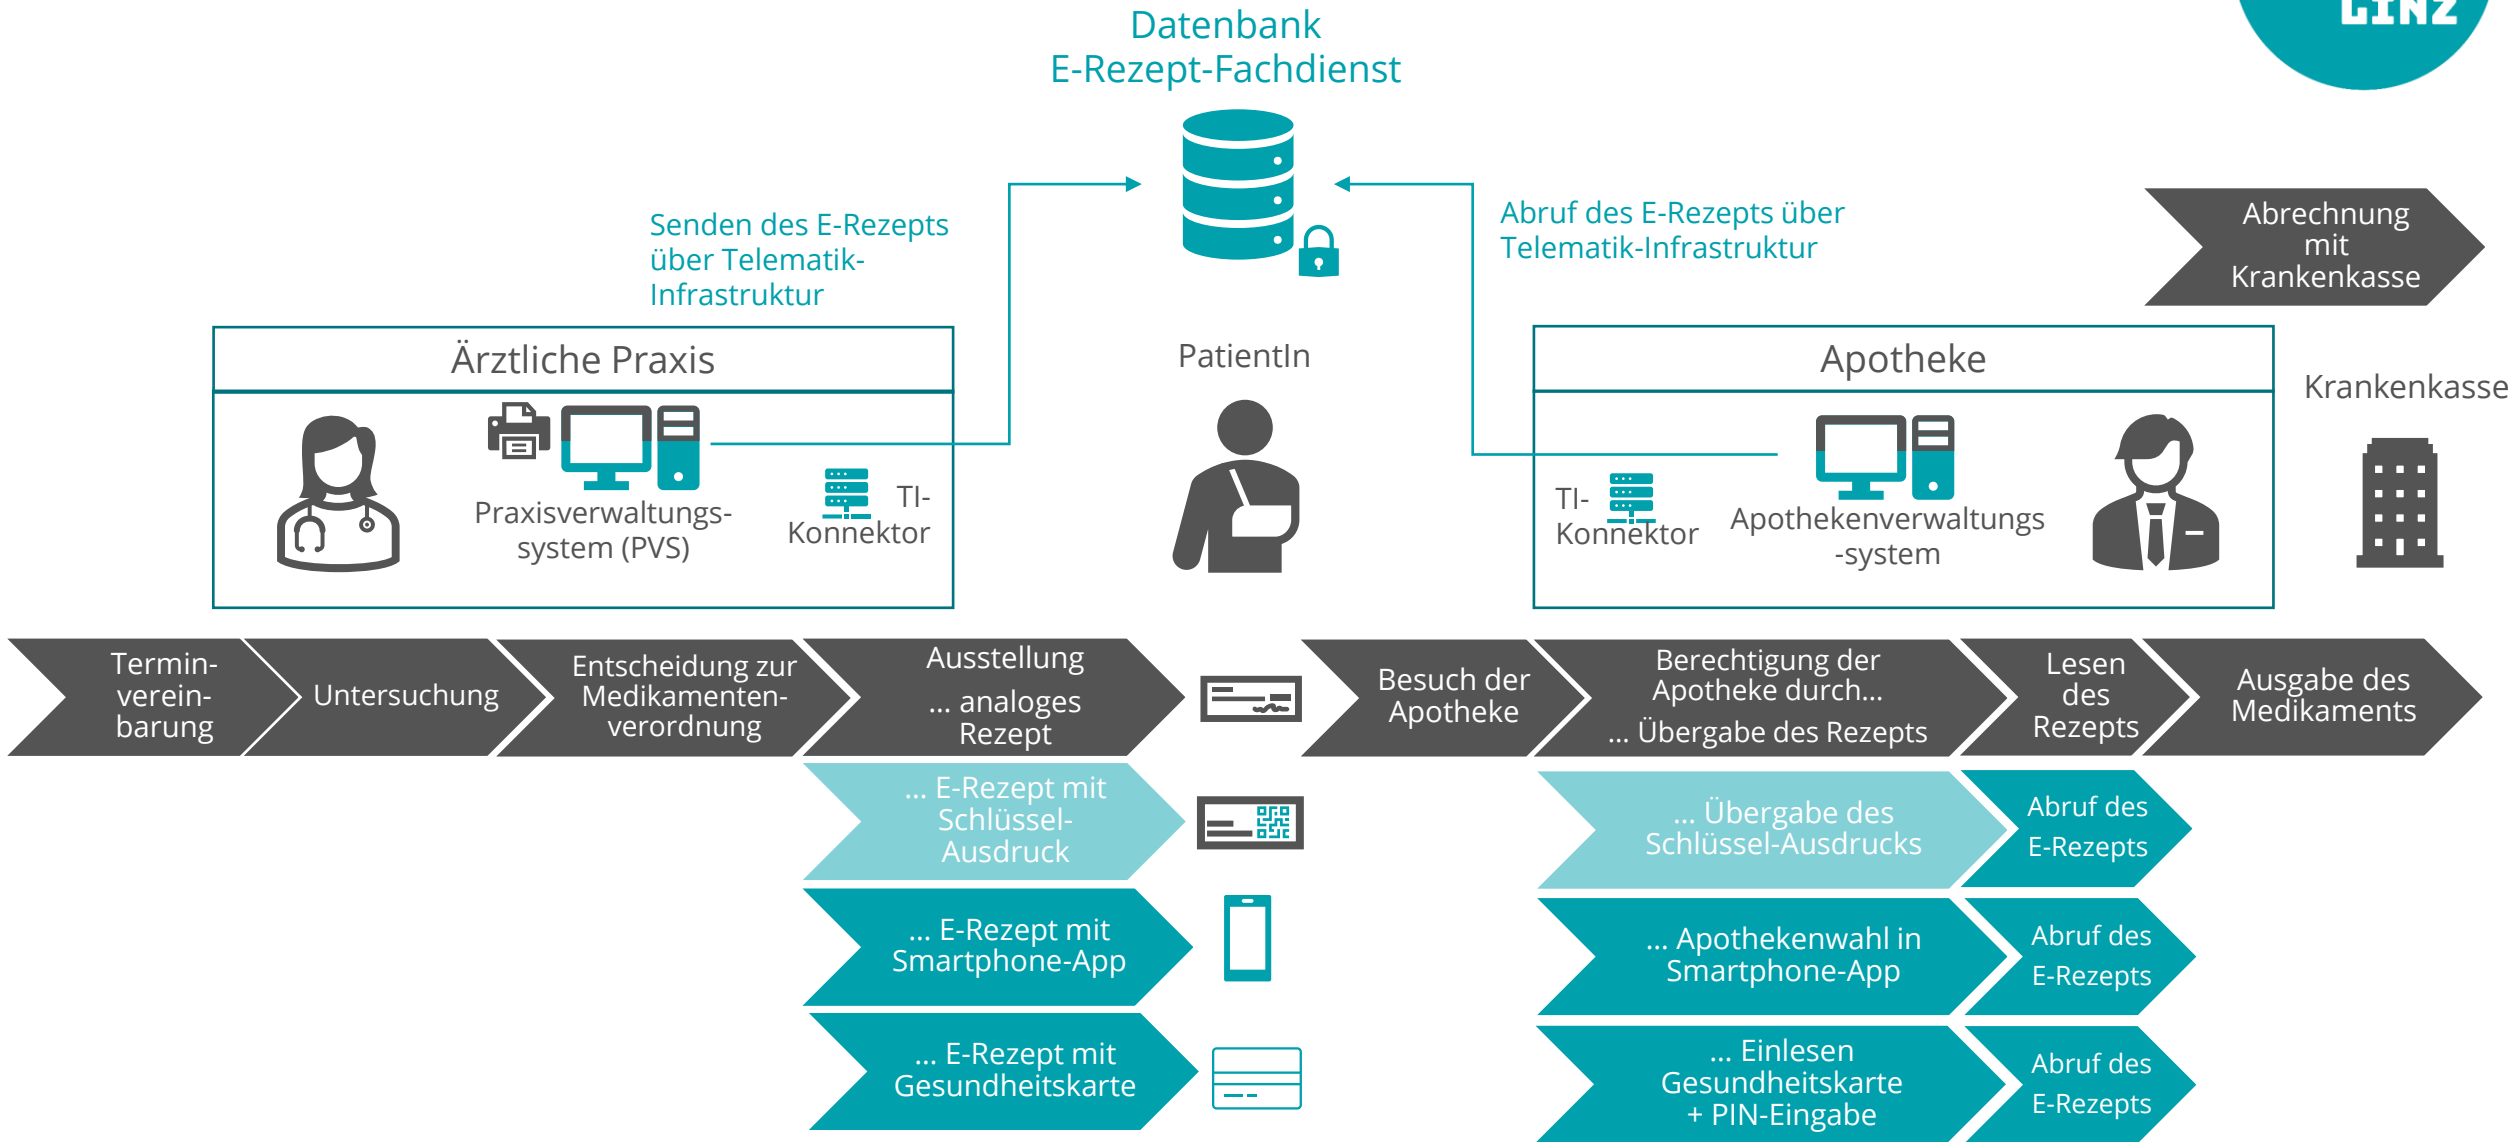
LINZ

Datenbank
E-Rezept-Fachdienst

Senden des E-Rezepts über Telematik-Infrastruktur

Abruf des E-Rezepts über Telematik-Infrastruktur

Abrechnung mit Krankenkasse

Ärztliche Praxis

Praxisverwaltungs-system (PVS)

TI-Konnektor

PatientIn

Apotheke

TI-Konnektor

Apothekenverwaltungs-system

Krankenkasse

Termin-verein-barung

Untersuchung

Entscheidung zur Medikamenten-verordnung

Ausstellung
... analoges Rezept

Besuch der Apotheke

Berechtigung der Apotheke durch...
... Übergabe des Rezepts

Lesen des Rezepts

Ausgabe des Medikaments

... E-Rezept mit Schlüssel-Ausdruck

... Übergabe des Schlüssel-Ausdrucks

Abruf des E-Rezepts

... E-Rezept mit Smartphone-App

... Apothekenwahl in Smartphone-App

Abruf des E-Rezepts

... E-Rezept mit Gesundheitskarte

... Einlesen Gesundheitskarte + PIN-Eingabe

Abruf des E-Rezepts